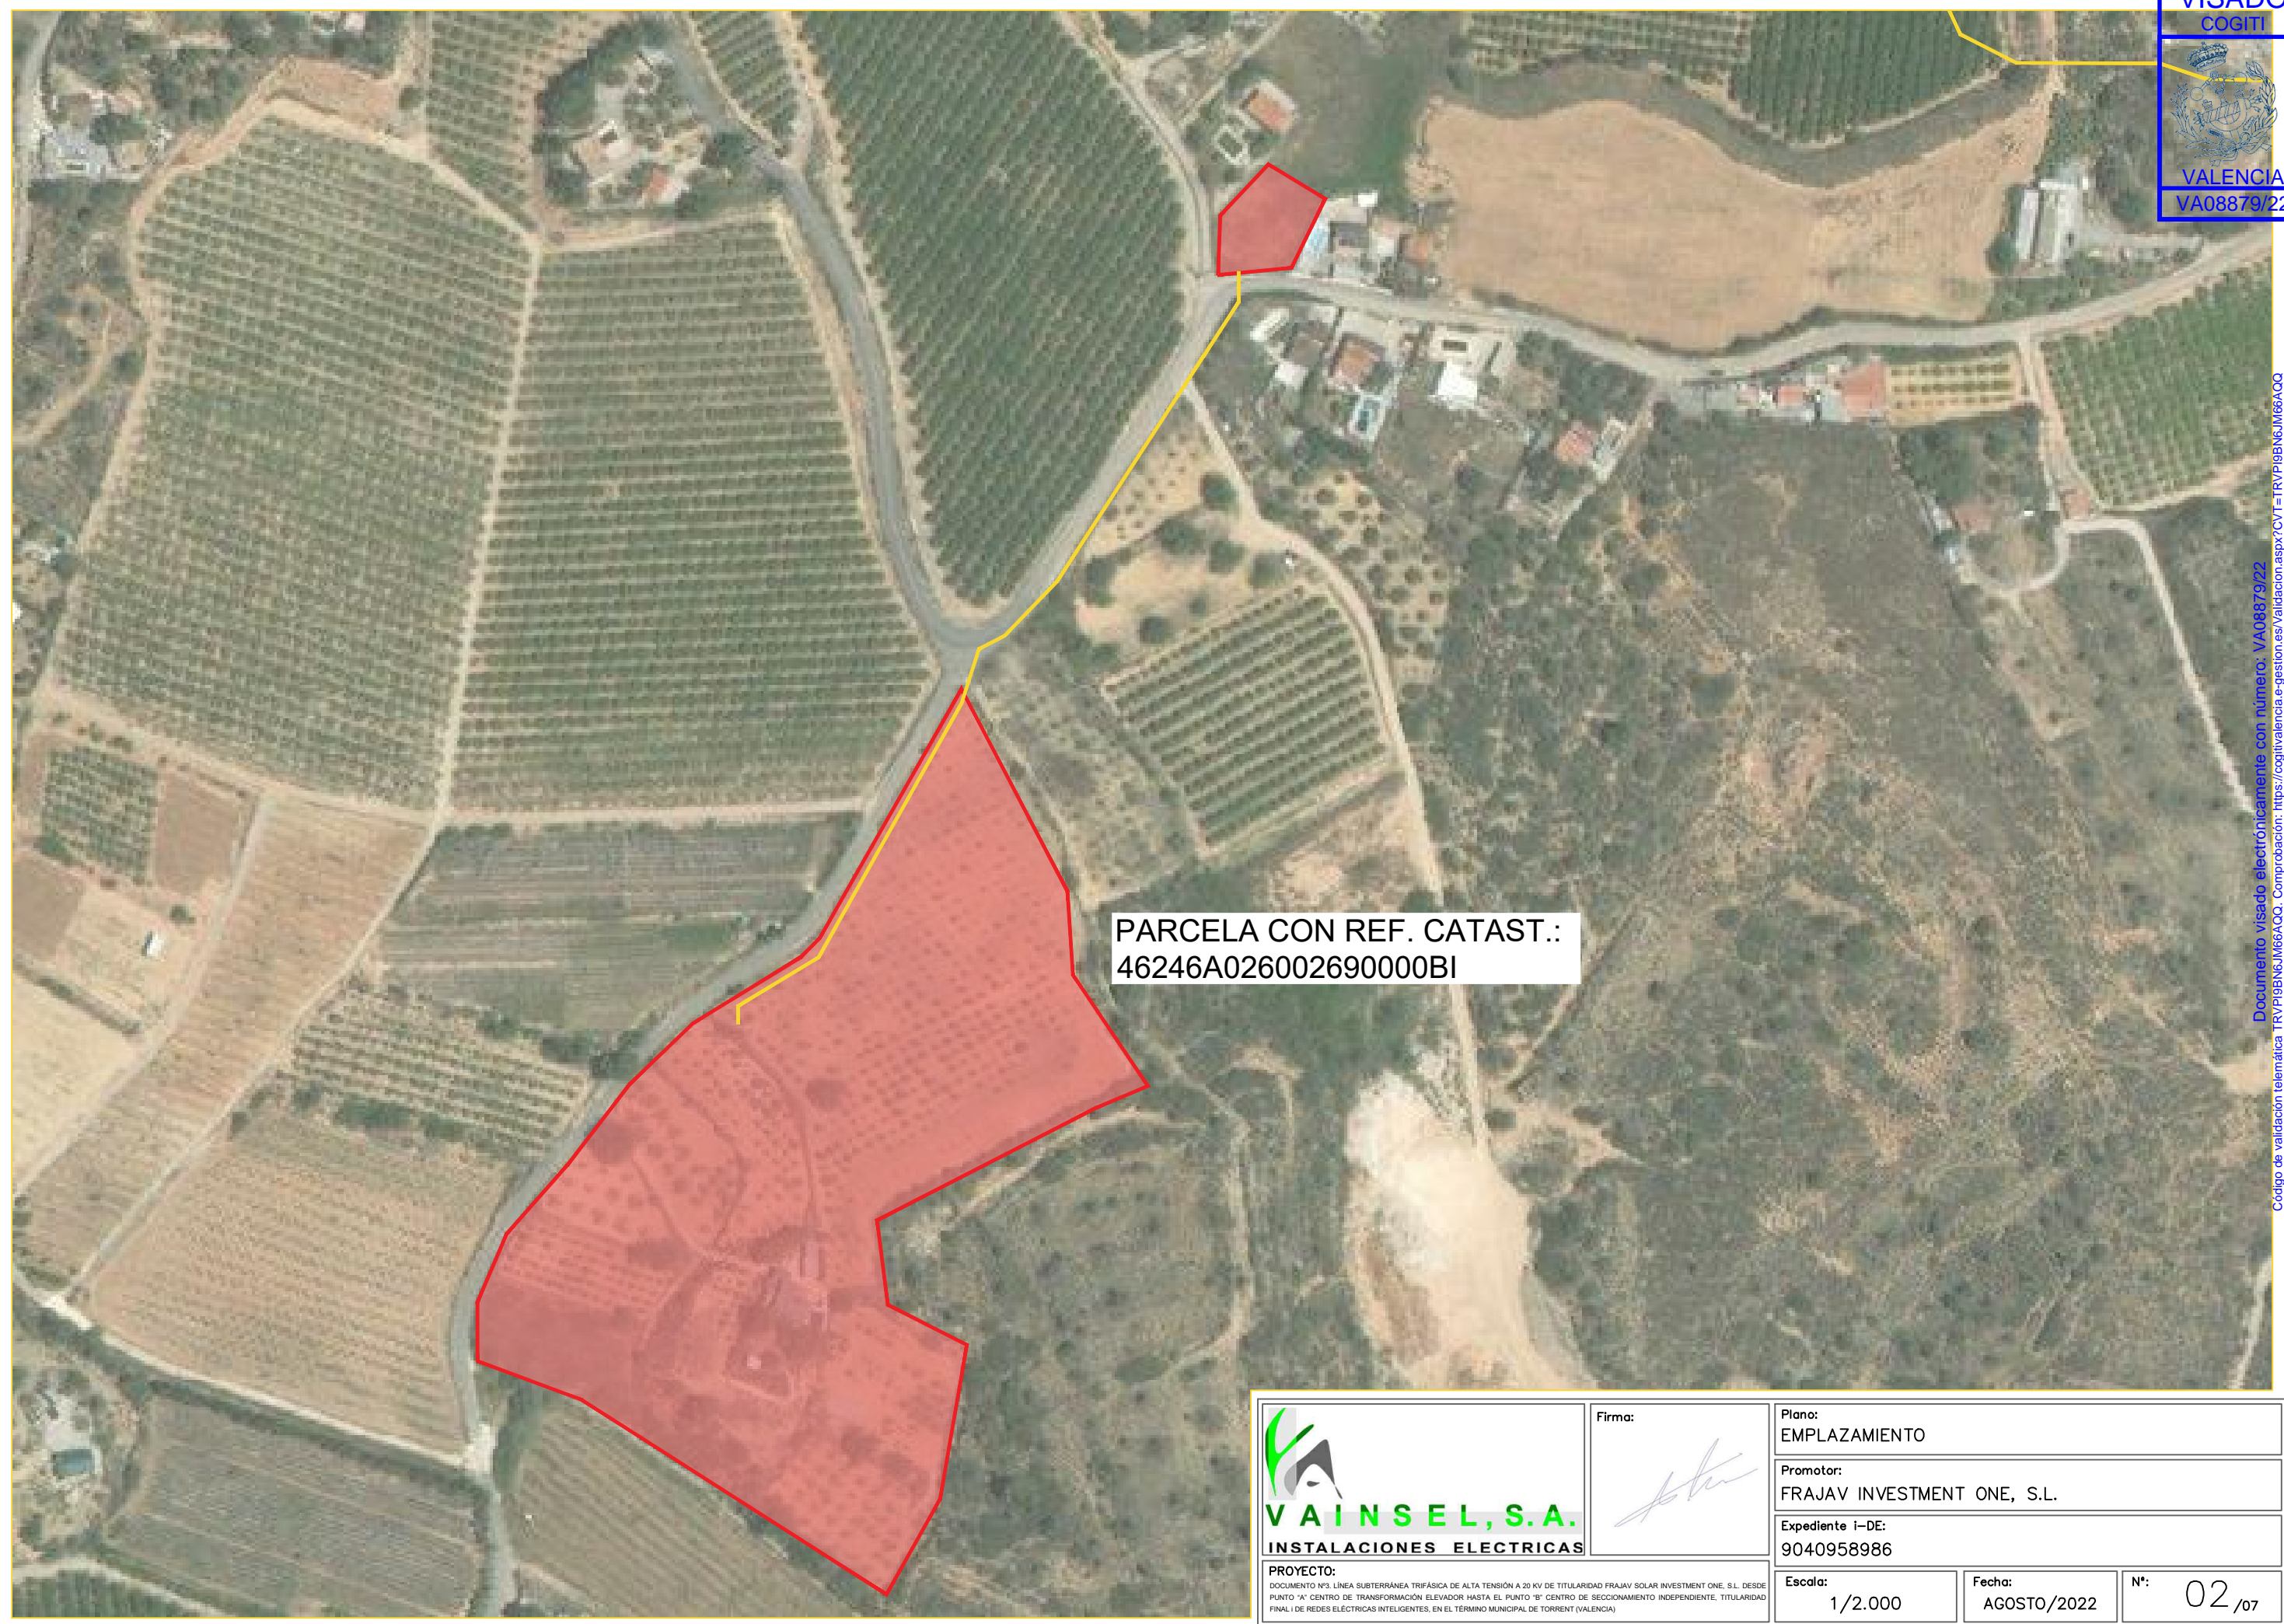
VISADO
COGITI
VALENCIA
VA08879/22

PARCELA CON REF. CATAST.:
46246A026002690000BI

Documento visado electrónicamente con número: VA08879/22
Código de validación telemática TRVPI9BN6JM66AQQ. Comprobación: https://cogitivalencia.e-gestion.es/Validacion.aspx?CVT=TRVPI9BN6JM66AQQ

VAINSEL, S.A.
INSTALACIONES ELECTRICAS

Firma:

Plano:
EMPLAZAMIENTO

Promotor:
FRAJAV INVESTMENT ONE, S.L.

Expediente i-DE:
9040958986

PROYECTO:
DOCUMENTO Nº3. LÍNEA SUBTERRÁNEA TRIFÁSICA DE ALTA TENSIÓN A 20 KV DE TITULARIDAD FRAJAV SOLAR INVESTMENT ONE, S.L. DESDE PUNTO "A" CENTRO DE TRANSFORMACIÓN ELEVADOR HASTA EL PUNTO "B" CENTRO DE SECCIONAMIENTO INDEPENDIENTE, TITULARIDAD FINAL I DE REDES ELÉCTRICAS INTELIGENTES, EN EL TÉRMINO MUNICIPAL DE TORRENT (VALENCIA)

Escala:
1/2.000

Fecha:
AGOSTO/2022

Nº:
02/07